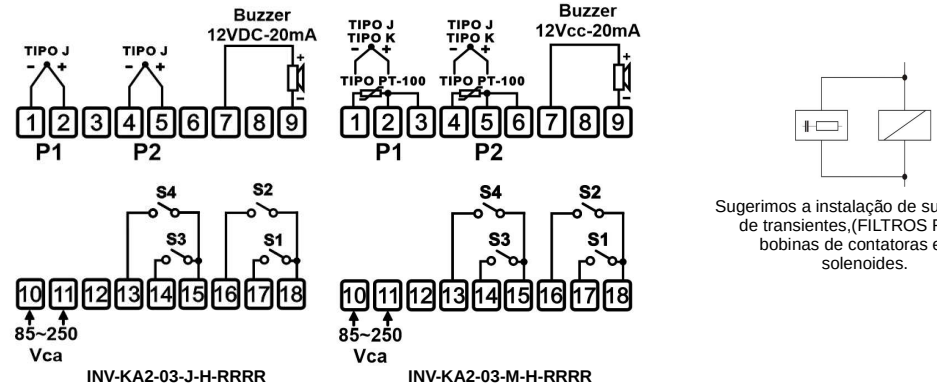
TIPO J
- +
TIPO J
- +
Buzzer
12VDC-20mA
+
-
1 2 3 4 5 6 7 8 9
P1 P2

TIPO J
TIPO K
- +
TIPO PT-100
TIPO J
TIPO K
- +
TIPO PT-100
Buzzer
12Vcc-20mA
+
-
1 2 3 4 5 6 7 8 9
P1 P2

S4 S2
S3 S1
10 11 12 13 14 15 16 17 18
85~250
Vca
INV-KA2-03-J-H-RRRR

S4 S2
S3 S1
10 11 12 13 14 15 16 17 18
85~250
Vca
INV-KA2-03-M-H-RRRR

Sugerimos a instalação de su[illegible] de transientes,(FILTROS R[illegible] bobinas de contatoras e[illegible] solenoides.